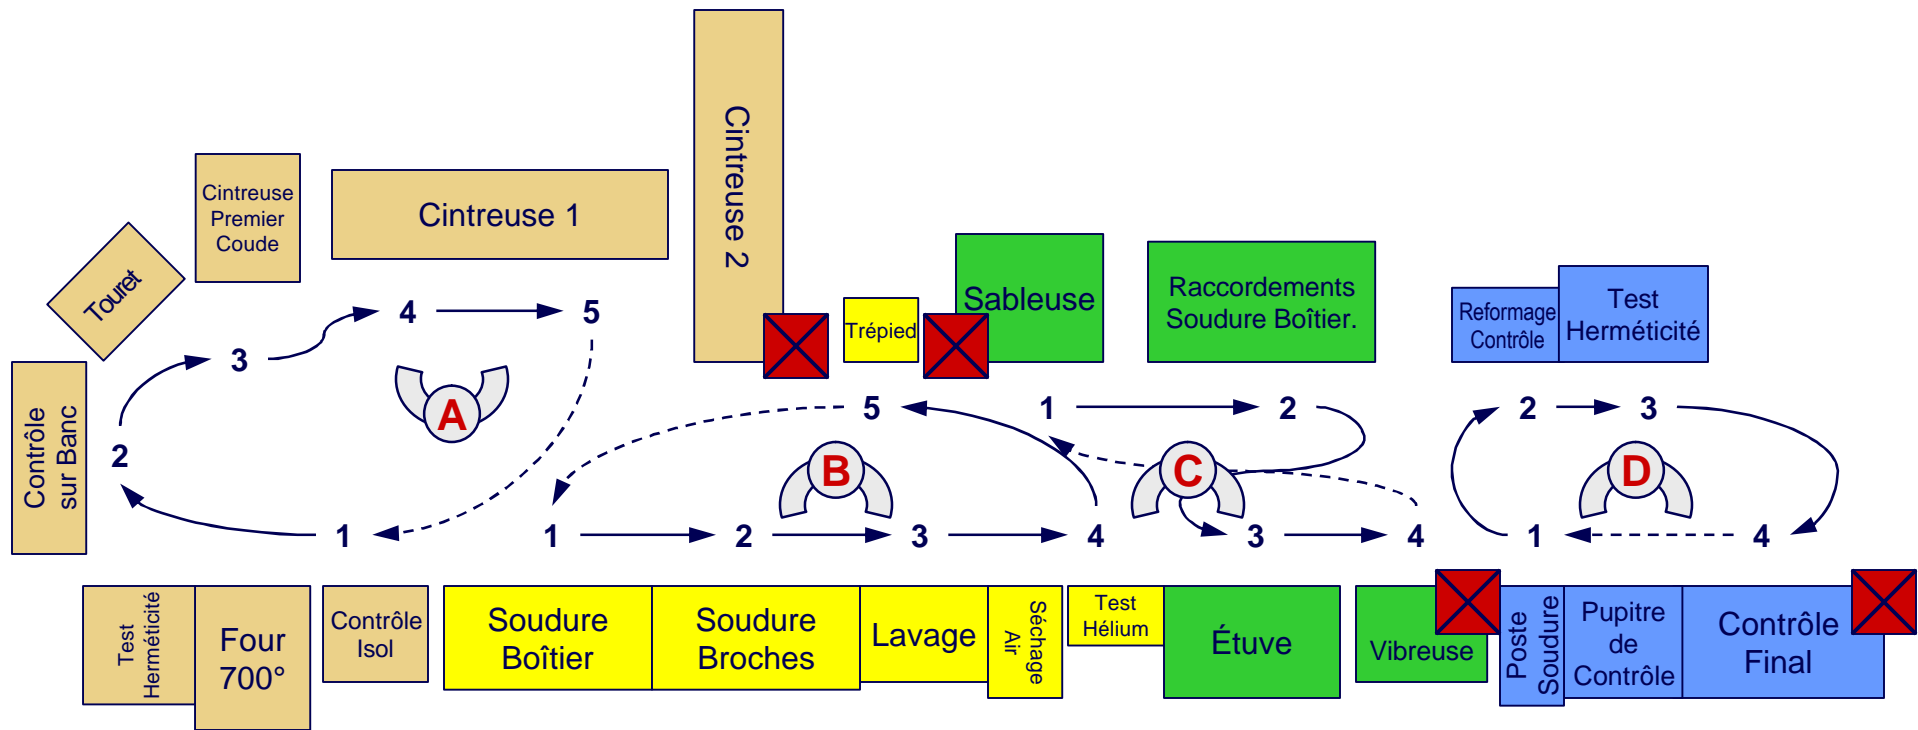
Cintreuse 2

Cintreuse Premier Coude

Cintreuse 1

Touret

Trépied

Sableuse

Raccordements Soudure Boîtier.

Reformage Contrôle

Test Herméticité

Contrôle sur Banc

4 5

3

A

2

1

5

B

1 2

C

2 3

D

1 2 3 4

3 4

1 4

Test Herméticité

Four 700°

Contrôle Isol

Soudure Boîtier

Soudure Broches

Lavage

Séchage Air

Test Hélium

Étuve

Vibreuse

Poste Soudure

Pupitre de Contrôle

Contrôle Final